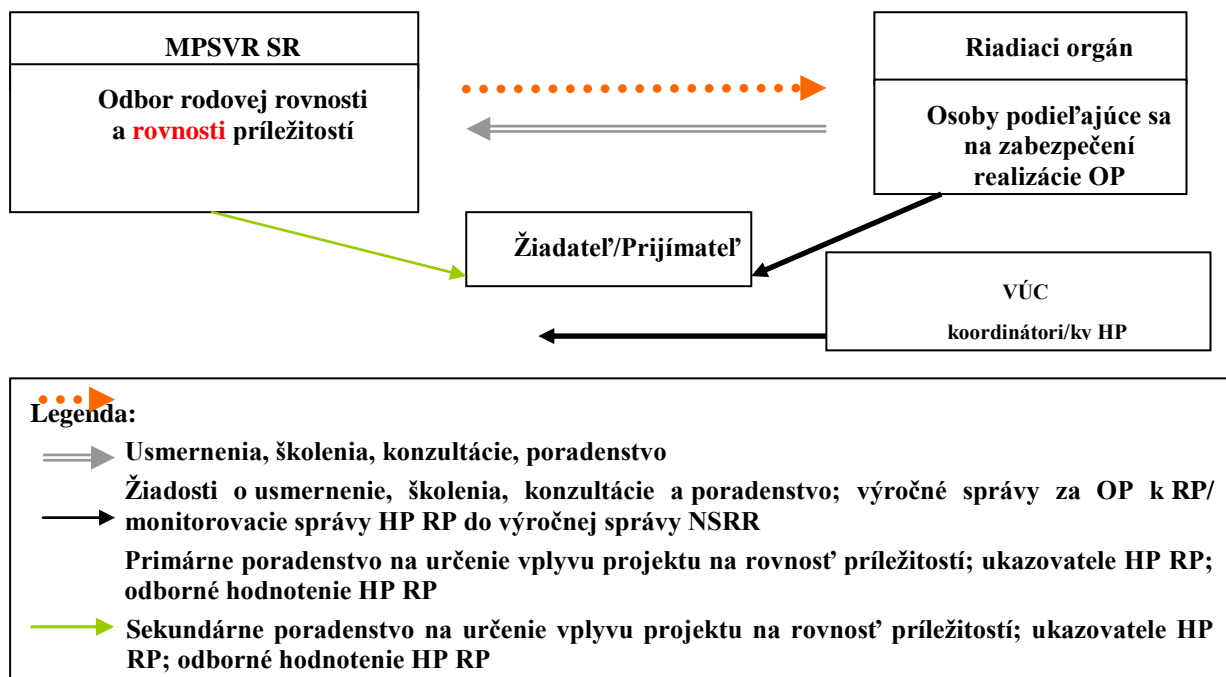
MPSVR SR

Odbor rodovej rovnosti a rovnosti príležitostí

Riadiaci orgán

Osoby podieľajúce sa na zabezpečení realizácie OP

Žiadateľ/Prijímateľ

VÚC

koordinátori/ky HP

Legenda:

Usmernenia, školenia, konzultácie, poradenstvo

Žiadosti o usmernenie, školenia, konzultácie a poradenstvo; výročné správy za OP k RP/ monitorovacie správy HP RP do výročnej správy NSRR

Primárne poradenstvo na určenie vplyvu projektu na rovnosť príležitostí; ukazovatele HP RP; odborné hodnotenie HP RP

Sekundárne poradenstvo na určenie vplyvu projektu na rovnosť príležitostí; ukazovatele HP RP; odborné hodnotenie HP RP